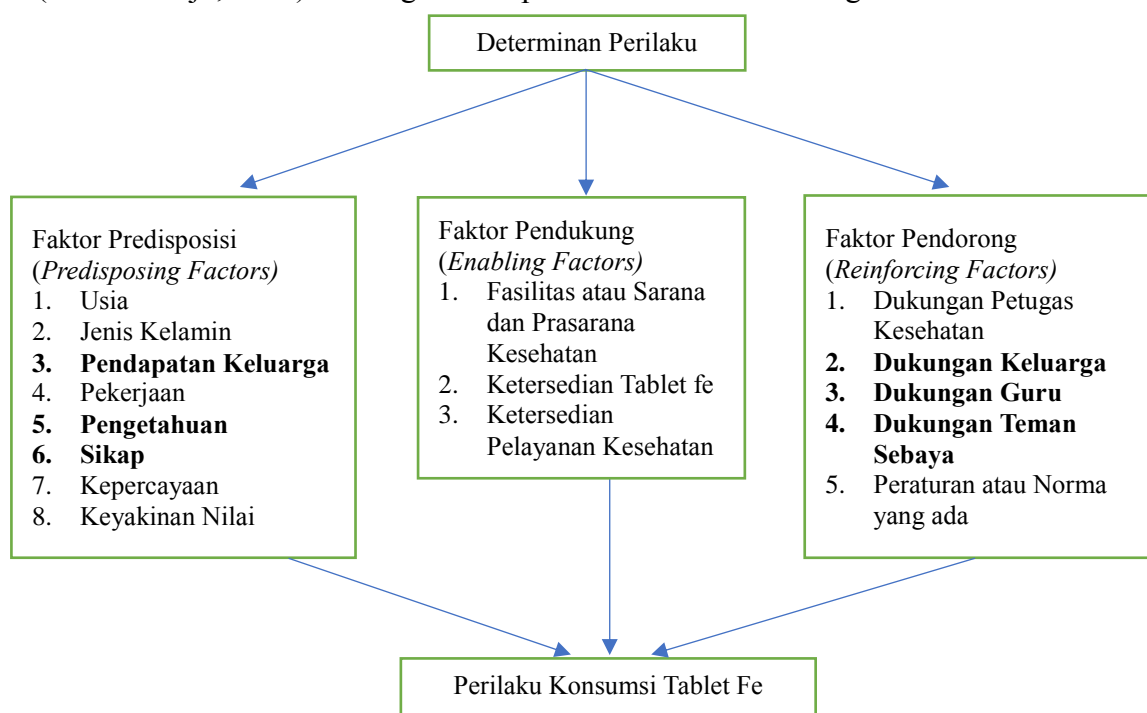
(Notoatmodjo, 2010) sebagai kerangka teori dalam skema sebagai berikut:

Determinan Perilaku

Faktor Predisposisi (*Predisposing Factors)*
1. Usia
2. Jenis Kelamin
**3. Pendapatan Keluarga**
4. Pekerjaan
**5. Pengetahuan**
**6. Sikap**
7. Kepercayaan
8. Keyakinan Nilai

Faktor Pendukung (*Enabling Factors)*
1. Fasilitas atau Sarana dan Prasarana Kesehatan
2. Ketersedian Tablet fe
3. Ketersedian Pelayanan Kesehatan

Faktor Pendorong (*Reinforcing Factors)*
1. Dukungan Petugas Kesehatan
**2. Dukungan Keluarga**
**3. Dukungan Guru**
**4. Dukungan Teman Sebaya**
5. Peraturan atau Norma yang ada

Perilaku Konsumsi Tablet Fe